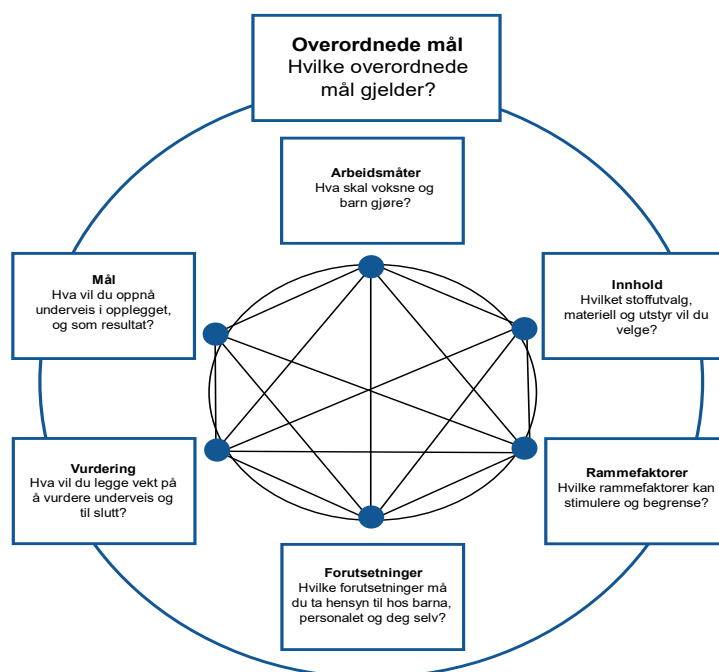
**Overordnede mål**
Hvilke overordnede mål gjelder?

**Arbeidsmåter**
Hva skal voksne og barn gjøre?

**Mål**
Hva vil du oppnå underveis i opplegget, og som resultat?

**Innhold**
Hvilket stoffutvalg, materiell og utstyr vil du velge?

**Vurdering**
Hva vil du legge vekt på å vurdere underveis og til slutt?

**Rammefaktorer**
Hvilke rammefaktorer kan stimulere og begrense?

**Forutsetninger**
Hvilke forutsetninger må du ta hensyn til hos barna, personalet og deg selv?